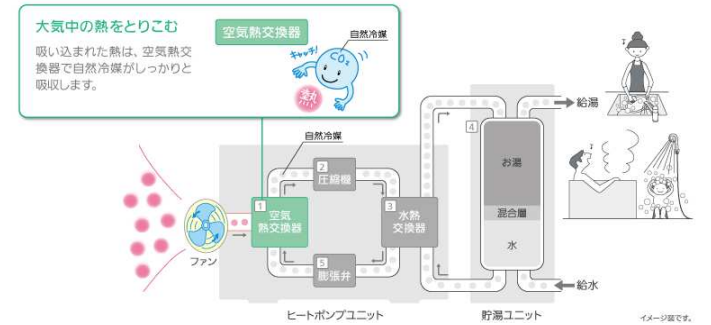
大気中の熱をとりこむ

空気熱交換器

吸い込まれた熱は、空気熱交換器で自然冷媒がしっかりと吸収します。

自然冷媒

キャッチ!

$CO_2$

熱

自然冷媒

1 空気熱交換器

2 圧縮機

3 水熱交換器

4

5 膨張弁

ファン

お湯

混合層

水

給湯

給水

ヒートポンプユニット

貯湯ユニット

イメージ図です。